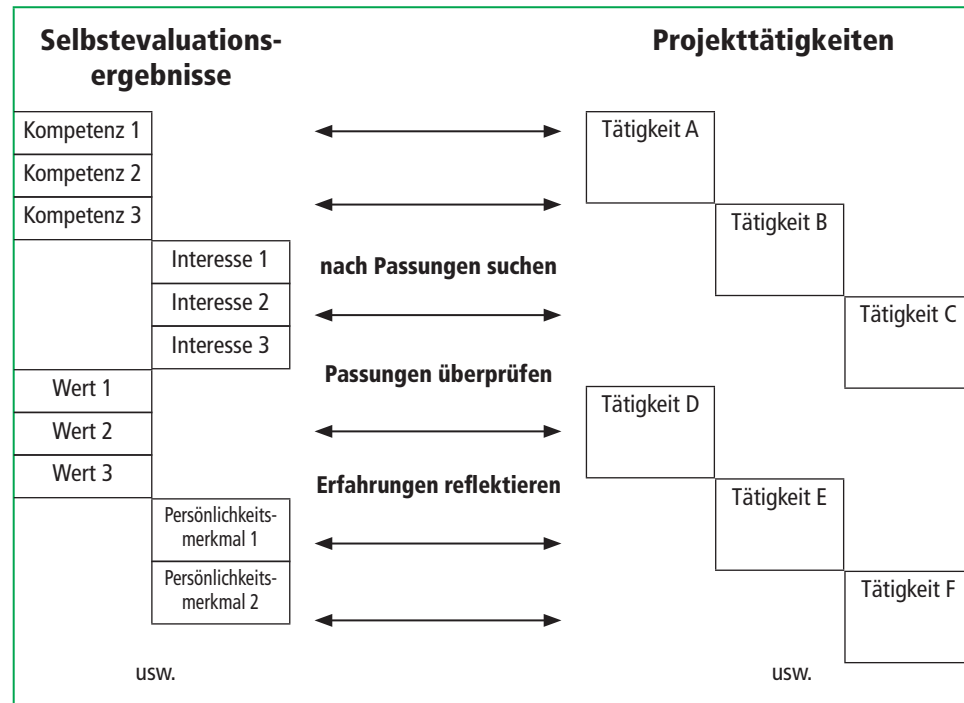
Selbstevaluationsergebnisse

Projekttätigkeiten

Kompetenz 1
Kompetenz 2
Kompetenz 3
Interesse 1
Interesse 2
Interesse 3
Wert 1
Wert 2
Wert 3
Persönlichkeitsmerkmal 1
Persönlichkeitsmerkmal 2
usw.

nach Passungen suchen
Passungen überprüfen
Erfahrungen reflektieren

Tätigkeit A
Tätigkeit B
Tätigkeit C
Tätigkeit D
Tätigkeit E
Tätigkeit F
usw.